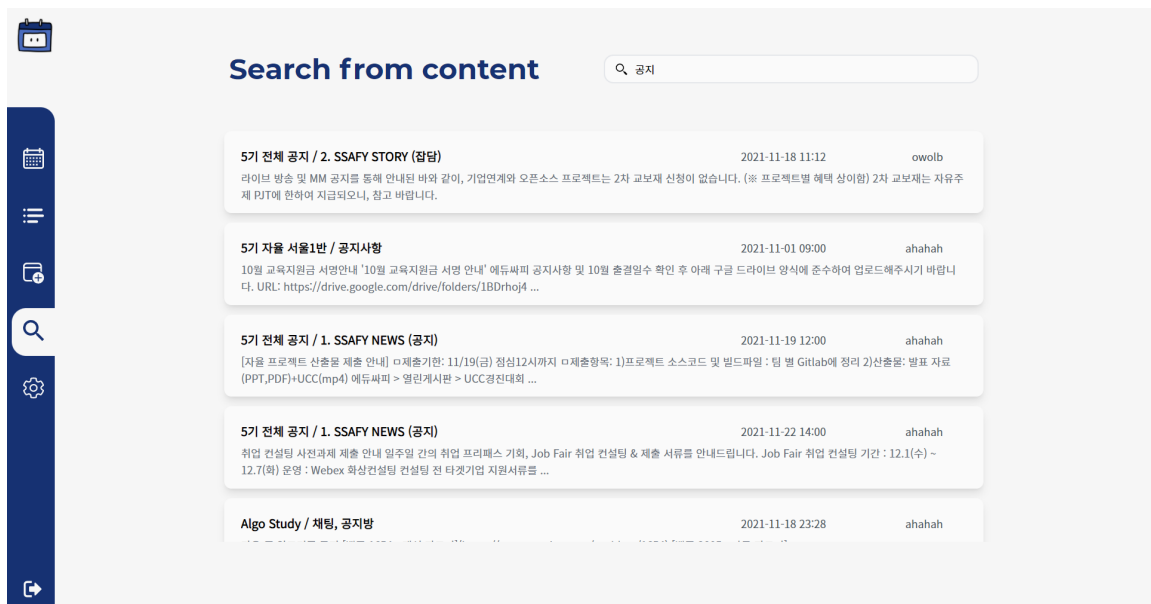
Search from content

공지

5기 전체 공지 / 2. SSAFY STORY (잡담)
2021-11-18 11:12
owolb
라이브 방송 및 MM 공지를 통해 안내된 바와 같이, 기업연계와 오픈소스 프로젝트는 2차 교보재 신청이 없습니다. (※ 프로젝트별 혜택 상이함) 2차 교보재는 자유주제 PJT에 한하여 지급되오니, 참고 바랍니다.

5기 자율 서울1반 / 공지사항
2021-11-01 09:00
ahahah
10월 교육지원금 서명안내 '10월 교육지원금 서명 안내' 에듀싸피 공지사항 및 10월 출결일수 확인 후 아래 구글 드라이브 양식에 준수하여 업로드해주시기 바랍니다. URL: https://drive.google.com/drive/folders/1BDrhoj4 ...

5기 전체 공지 / 1. SSAFY NEWS (공지)
2021-11-19 12:00
ahahah
[자율 프로젝트 산출물 제출 안내] ㅁ제출기한: 11/19(금) 점심12시까지 ㅁ제출항목: 1)프로젝트 소스코드 및 빌드파일 : 팀 별 Gitlab에 정리 2)산출물: 발표 자료(PPT,PDF)+UCC(mp4) 에듀싸피 > 열린게시판 > UCC경진대회 ...

5기 전체 공지 / 1. SSAFY NEWS (공지)
2021-11-22 14:00
ahahah
취업 컨설팅 사전과제 제출 안내 일주일 간의 취업 프리패스 기회, Job Fair 취업 컨설팅 & 제출 서류를 안내드립니다. Job Fair 취업 컨설팅 기간 : 12.1(수) ~ 12.7(화) 운영 : Webex 화상컨설팅 컨설팅 전 타겟기업 지원서류를 ...

Algo Study / 채팅, 공지방
2021-11-18 23:28
ahahah
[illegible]